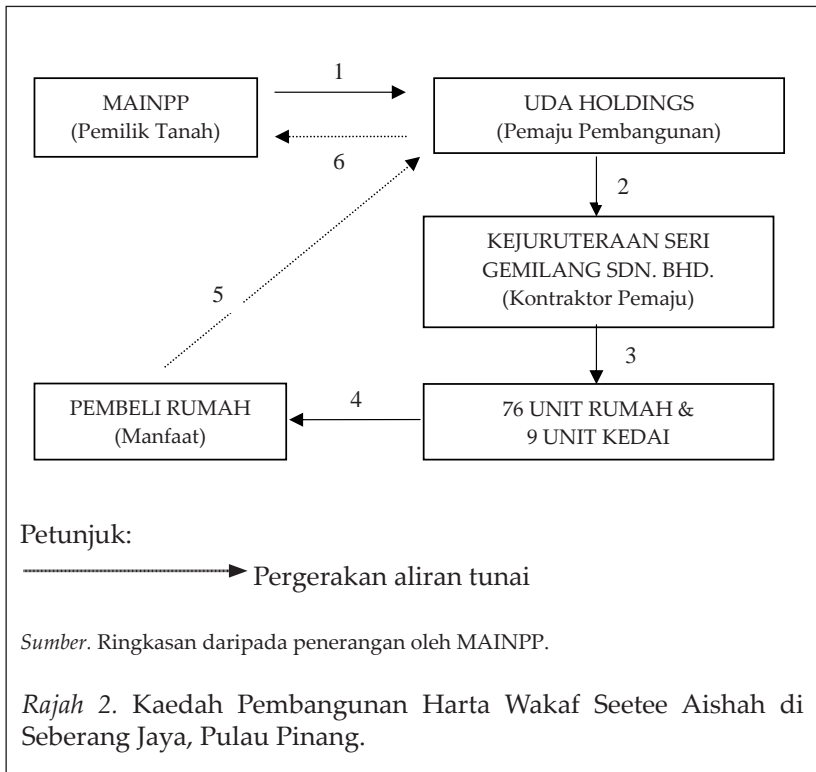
MAINPP
(Pemilik Tanah)

1

UDA HOLDINGS
(Pemaju Pembangunan)

6

2

KEJURUTERAAN SERI GEMILANG SDN. BHD.
(Kontraktor Pemaju)

5

3

PEMBELI RUMAH
(Manfaat)

4

76 UNIT RUMAH &
9 UNIT KEDAI

Petunjuk:

Pergerakan aliran tunai

*Sumber.* Ringkasan daripada penerangan oleh MAINPP.

*Rajah 2.* Kaedah Pembangunan Harta Wakaf Seetee Aishah di Seberang Jaya, Pulau Pinang.